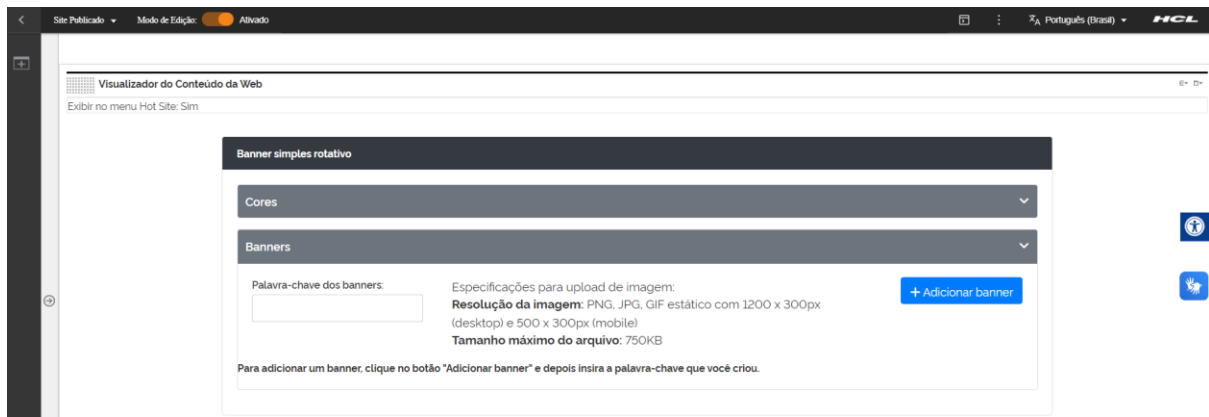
Site Publicado Modo de Edição: Ativado

Português (Brasil)

HCL

Visualizador do Conteúdo da Web

Exibir no menu Hot Site: Sim

Banner simples rotativo

Cores

Banners

Palavra-chave dos banners:

Especificações para upload de imagem:
**Resolução da imagem**: PNG, JPG, GIF estático com 1200 x 300px (desktop) e 500 x 300px (mobile)
**Tamanho máximo do arquivo**: 750KB

+ Adicionar banner

Para adicionar um banner, clique no botão "Adicionar banner" e depois insira a palavra-chave que você criou.